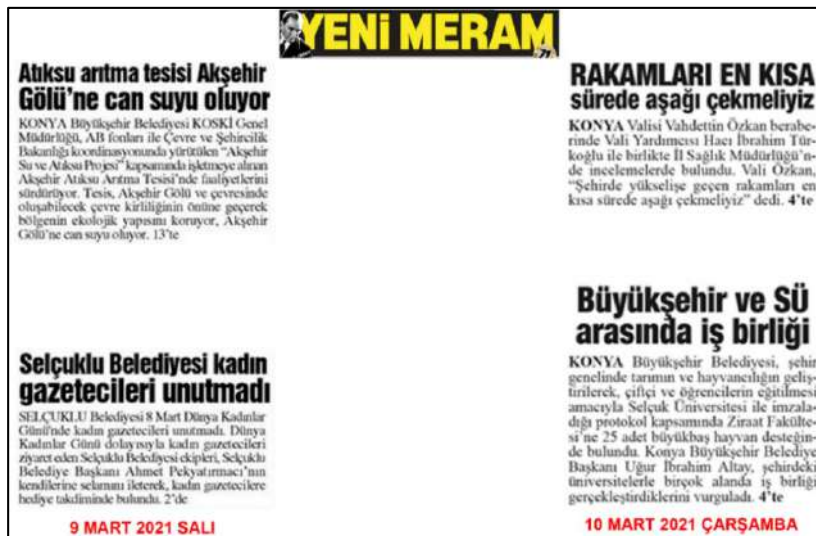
YENİ MERAM

Atıksu arıtma tesisi Akşehir Gölü'ne can suyu oluyor

KONYA Büyükşehir Belediyesi KOSKİ Genel Müdürlüğü, AB fonları ile Çevre ve Şehircilik Bakanlığı koordinasyonunda yürütülen "Akşehir Su ve Atıksu Projesi" kapsamında işletmeye alınan Akşehir Atıksu Arıtma Tesisi'nde faaliyetlerini sürdürüyor. Tesis, Akşehir Gölü ve çevresinde oluşabilecek çevre kirliliğinin önüne geçerek bölgenin ekolojik yapısını koruyor, Akşehir Gölü'ne can suyu oluyor. 13'te

Selçuklu Belediyesi kadın gazetecileri unutmadı

SELÇUKLU Belediyesi 8 Mart Dünya Kadınlar Günü'nde kadın gazetecileri unutmadı. Dünya Kadınlar Günü dolayısıyla kadın gazetecileri ziyaret eden Selçuklu Belediyesi ekipleri, Selçuklu Belediye Başkanı Ahmet Pekyatırmacı'nın kendilerine selamını ileterek, kadın gazetecilere hediye takdiminde bulundu. 2'de

9 MART 2021 SALI

RAKAMLARI EN KISA sürede aşağı çekmeliyiz

KONYA Valisi Vahdettin Özkan beraberinde Vali Yardımcısı Hacı İbrahim Türkoğlu ile birlikte İl Sağlık Müdürlüğü'nde incelemelerde bulundu. Vali Özkan, "Şehirde yükselişe geçen rakamları en kısa sürede aşağı çekmeliyiz" dedi. 4'te

Büyükşehir ve SÜ arasında iş birliği

KONYA Büyükşehir Belediyesi, şehir genelinde tarımın ve hayvancılığın geliştirilerek, çiftçi ve öğrencilerin eğitilmesi amacıyla Selçuk Üniversitesi ile imzaladığı protokol kapsamında Ziraat Fakültesi'ne 25 adet büyükbaş hayvan desteğinde bulundu. Konya Büyükşehir Belediye Başkanı Uğur İbrahim Altay, şehirdeki üniversitelerle birçok alanda iş birliği gerçekleştirdiklerini vurguladı. 4'te

10 MART 2021 ÇARŞAMBA